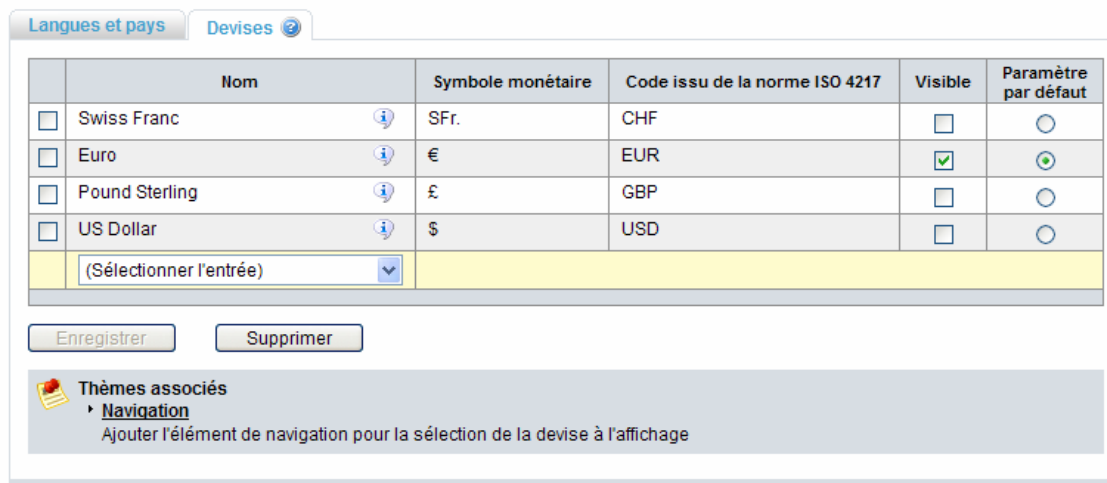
Langues et pays | Devises

| | Nom | Symbole monétaire | Code issu de la norme ISO 4217 | Visible | Paramètre par défaut |
|---|---|---|---|---|---|
| | Swiss Franc | SFr. | CHF | | |
| | Euro | € | EUR | | |
| | Pound Sterling | £ | GBP | | |
| | US Dollar | $ | USD | | |
| | (Sélectionner l'entrée) | | | | |

Enregistrer  Supprimer

Thèmes associés
Navigation
Ajouter l'élément de navigation pour la sélection de la devise à l'affichage